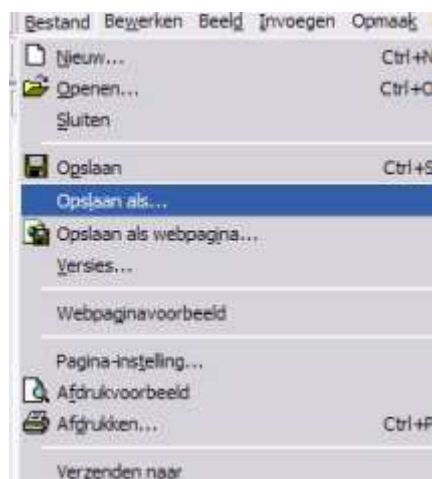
Bestand Bewerken Beeld Invoegen Opmaak

Nieuw... Ctrl+N
Openen... Ctrl+O
Sluiten

Opslaan Ctrl+S
Opslaan als...
Opslaan als webpagina...
Versies...

Webpaginavoorbeeld

Pagina-instelling...
Afdrukvoorbeeld
Afdrukken... Ctrl+P

Verzenden naar